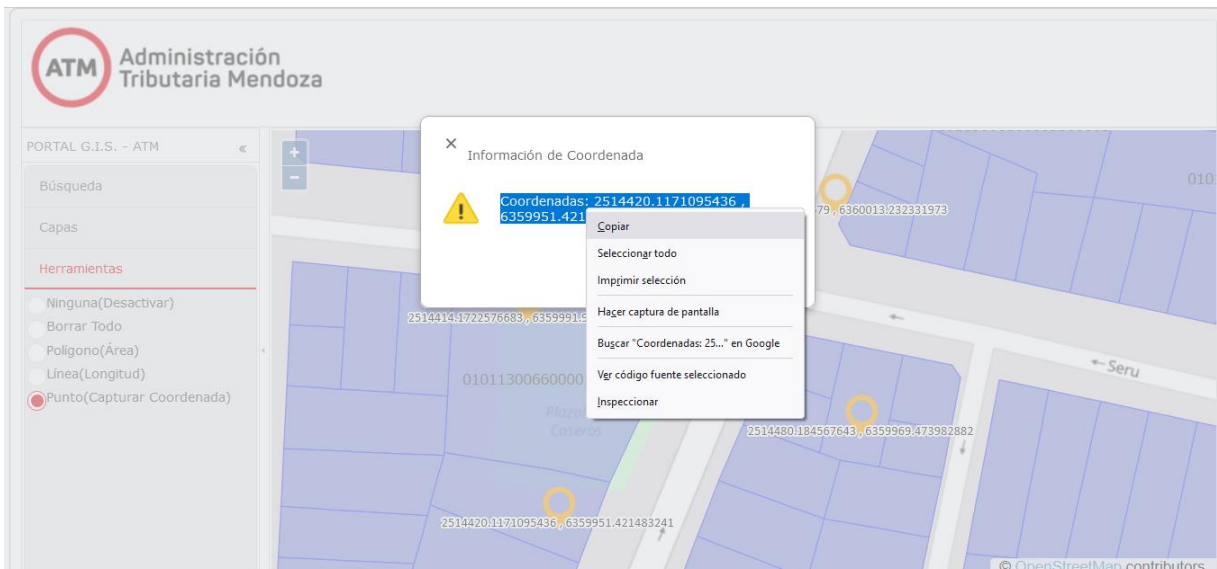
ATM Administración Tributaria Mendoza

PORTAL G.I.S. - ATM «

Búsqueda

Capas

Herramientas

Ninguna(Desactivar)
Borrar Todo
Polígono(Área)
Línea(Longitud)
Punto(Capturar Coordenada)

+
−

×
Información de Coordenada

Coordenadas: 2514420.1171095436 , 6359951.421

Copiar
Seleccionar todo
Imprimir selección
Hacer captura de pantalla
Buscar "Coordenadas: 25..." en Google
Ver código fuente seleccionado
Inspeccionar

79 , 6360013.232331973

010

2514414.1722576683 , 6359991.9

01011300660000

Plaza Caseros

← Seru

2514480.184567643 , 6359969.473982882

2514420.1171095436 , 6359951.421483241

© OpenStreetMap contributors